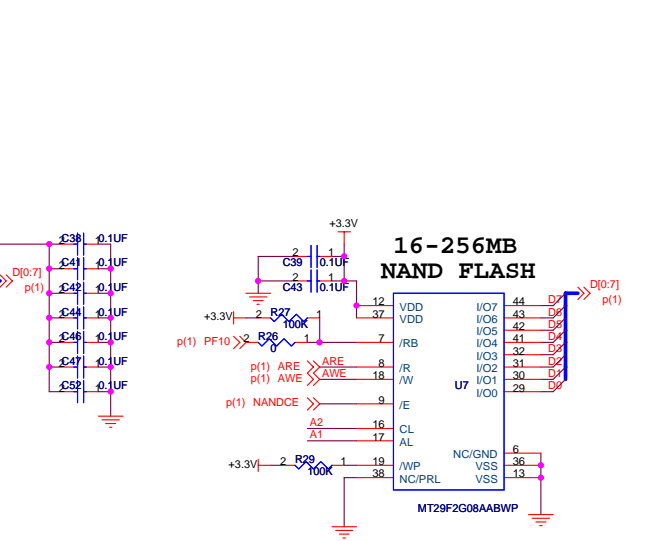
C38 0.1UF
C41 0.1UF
C42 0.1UF
C44 0.1UF
C46 0.1UF
C47 0.1UF
C52 0.1UF

D[0:7]
p(1)

+3.3V
2 1
C39 0.1UF
2 1
C43 0.1UF

16-256MB
NAND FLASH

D[0:7]
p(1)

+3.3V 2 R27 1
100K
p(1) PF10 2 R26 1
0

p(1) ARE ARE
p(1) AWE AWE

p(1) NANDCE

A2
A1

+3.3V 2 R29 1
100K

12 VDD
37 VDD
7 /RB
8 /R
18 /W
9 /E
16 CL
17 AL
19 /WP
38 NC/PRL

I/O7 44 D7
I/O6 43 D6
I/O5 42 D5
I/O4 41 D4
I/O3 32 D3
I/O2 31 D2
I/O1 30 D1
I/O0 29 D0

U7

NC/GND 6
VSS 36
VSS 13

MT29F2G08AABWP